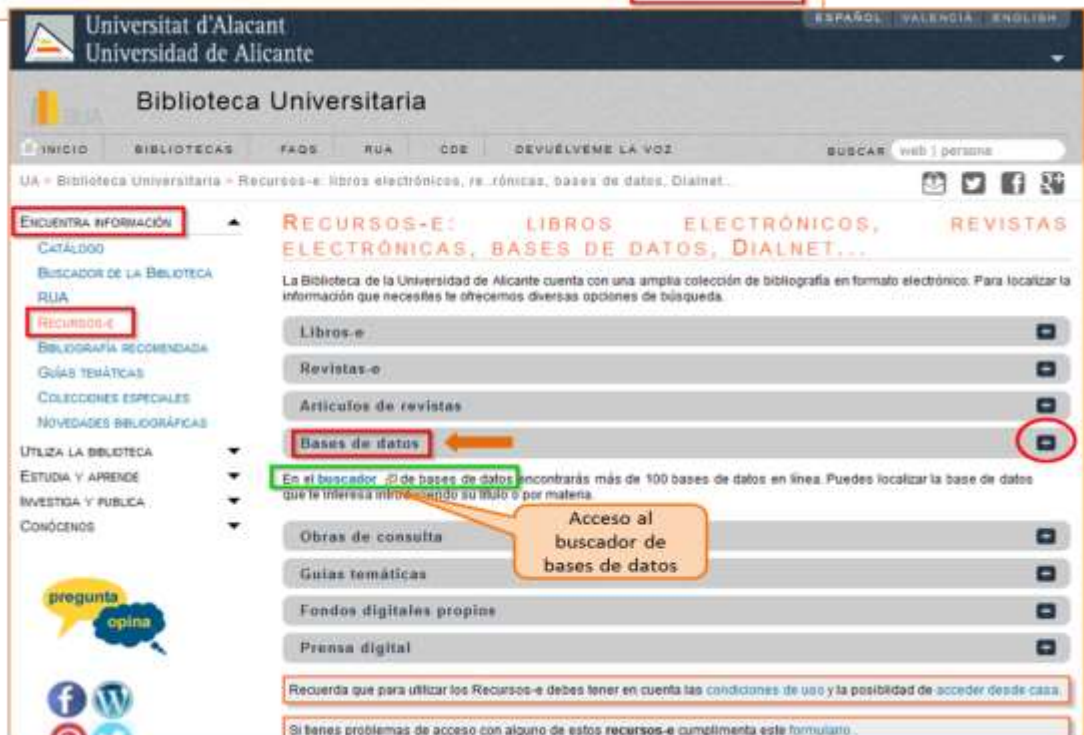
Universitat d'Alacant
Universidad de Alicante

ESPAÑOL | VALENCIÀ | ENGLISH

Biblioteca Universitaria

INICIO | BIBLIOTECAS | FAQS | RUA | CDE | DEVUÉLVEME LA VOZ | BUSCAR web | persona

UA » Biblioteca Universitaria » Recursos-e: libros electrónicos, re...rónicas, bases de datos, Dialnet...

ENCUENTRA INFORMACIÓN
CATÁLOGO
BUSCADOR DE LA BIBLIOTECA
RUA
RECURSOS-E
BIBLIOGRAFÍA RECOMENDADA
GUÍAS TEMÁTICAS
COLECCIONES ESPECIALES
NOVEDADES BIBLIOGRÁFICAS
UTILIZA LA BIBLIOTECA
ESTUDIA Y APRENDE
INVESTIGA Y PUBLICA
CONÓCENOS

pregunta
opina

RECURSOS-E: LIBROS ELECTRÓNICOS, REVISTAS ELECTRÓNICAS, BASES DE DATOS, DIALNET...

La Biblioteca de la Universidad de Alicante cuenta con una amplia colección de bibliografía en formato electrónico. Para localizar la información que necesites te ofrecemos diversas opciones de búsqueda.

Libros-e

Revistas-e

Artículos de revistas

Bases de datos

En el buscador de bases de datos encontrarás más de 100 bases de datos en línea. Puedes localizar la base de datos que te interesa introduciendo su título o por materia.

Acceso al buscador de bases de datos

Obras de consulta

Guías temáticas

Fondos digitales propios

Prensa digital

Recuerda que para utilizar los Recursos-e debes tener en cuenta las condiciones de uso y la posibilidad de acceder desde casa.

Si tienes problemas de acceso con alguno de estos recursos-e cumplimenta este formulario.